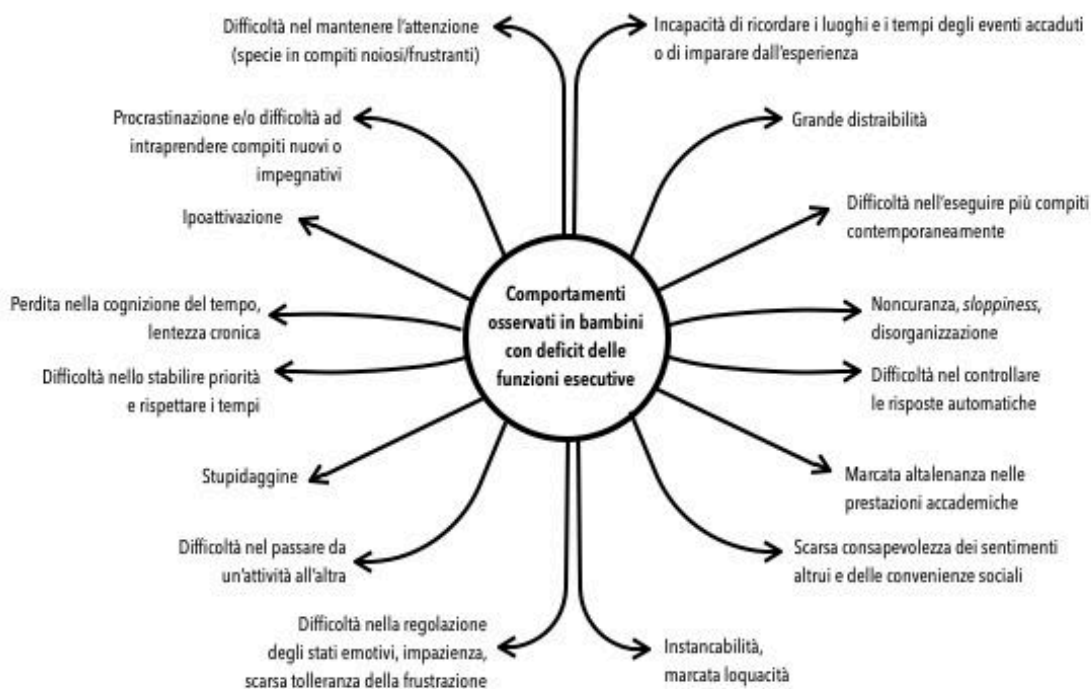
Comportamenti osservati in bambini con deficit delle funzioni esecutive

Difficoltà nel mantenere l'attenzione (specie in compiti noiosi/frustranti)

Incapacità di ricordare i luoghi e i tempi degli eventi accaduti o di imparare dall'esperienza

Procrastinazione e/o difficoltà ad intraprendere compiti nuovi o impegnativi

Grande distraibilità

Ipoattivazione

Difficoltà nell'eseguire più compiti contemporaneamente

Perdita nella cognizione del tempo, lentezza cronica

Noncuranza, *sloppiness*, disorganizzazione

Difficoltà nello stabilire priorità e rispettare i tempi

Difficoltà nel controllare le risposte automatiche

Stupidaggine

Marcata altalenanza nelle prestazioni accademiche

Difficoltà nel passare da un'attività all'altra

Scarsa consapevolezza dei sentimenti altrui e delle convenienze sociali

Difficoltà nella regolazione degli stati emotivi, impazienza, scarsa tolleranza della frustrazione

Instancabilità, marcata loquacità